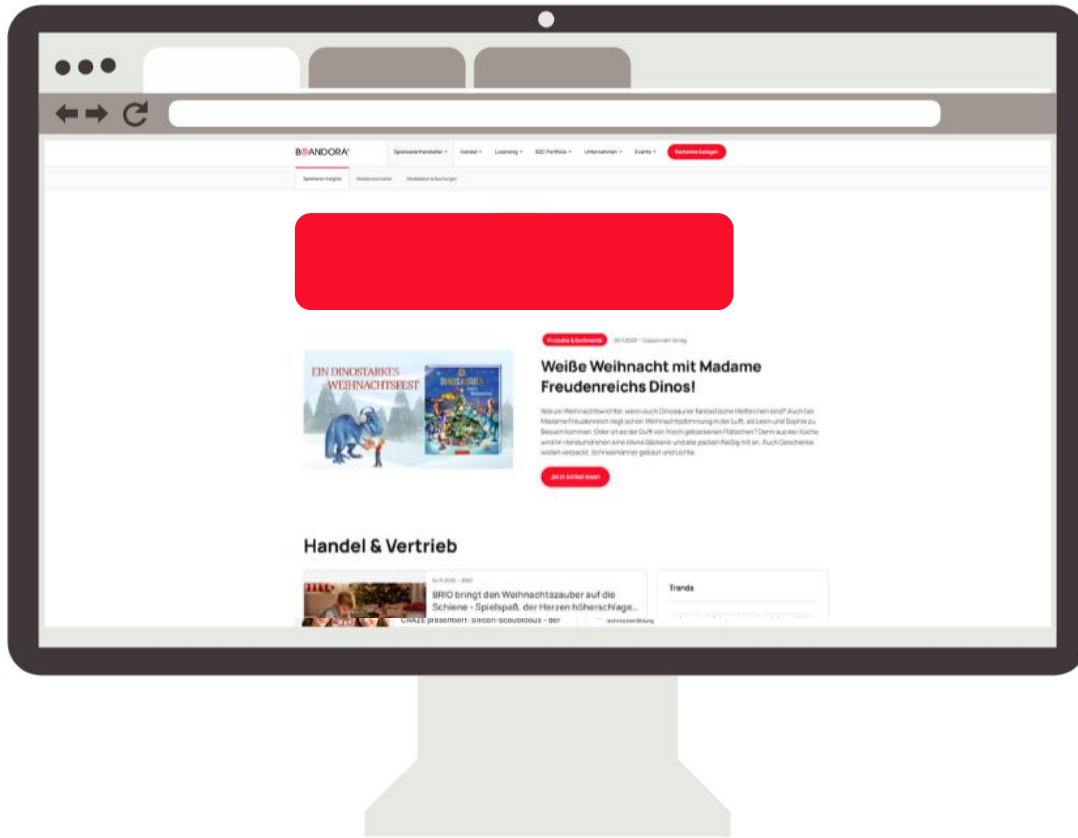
B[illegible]ANDORA
Spielwarenhersteller
Handel
Licensing
B2C Portfolio
Unternehmen
Events
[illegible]

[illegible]

Produkte & Sortimente 20.11.2025 · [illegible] Verlag

EIN DINOSTARKES WEIHNACHTSFEST

Weiße Weihnacht mit Madame Freudenreichs Dinos!

Wer im Weihnachtswichtel, wenn auch Dinosaurier fantastische Helferchen sind? Auch bei Madame Freudenreich liegt schon Weihnachtsstimmung in der Luft, als Leon und Sophie zu Besuch kommen. Oder ist es der Duft von frisch gebackenen Plätzchen? Denn aus der Küche wird im Handumdrehen eine kleine Bäckerei und alle packen fleißig mit an. Auch Geschenke wollen verpackt, Schneemänner gebaut und Lichte

Jetzt Artikel lesen

Handel & Vertrieb

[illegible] · BRIO
BRIO bringt den Weihnachtszauber auf die Schiene – Spielspaß, der Herzen höherschlage...
CRAZE präsentiert: Silicon-Scoubidous – der

Trends